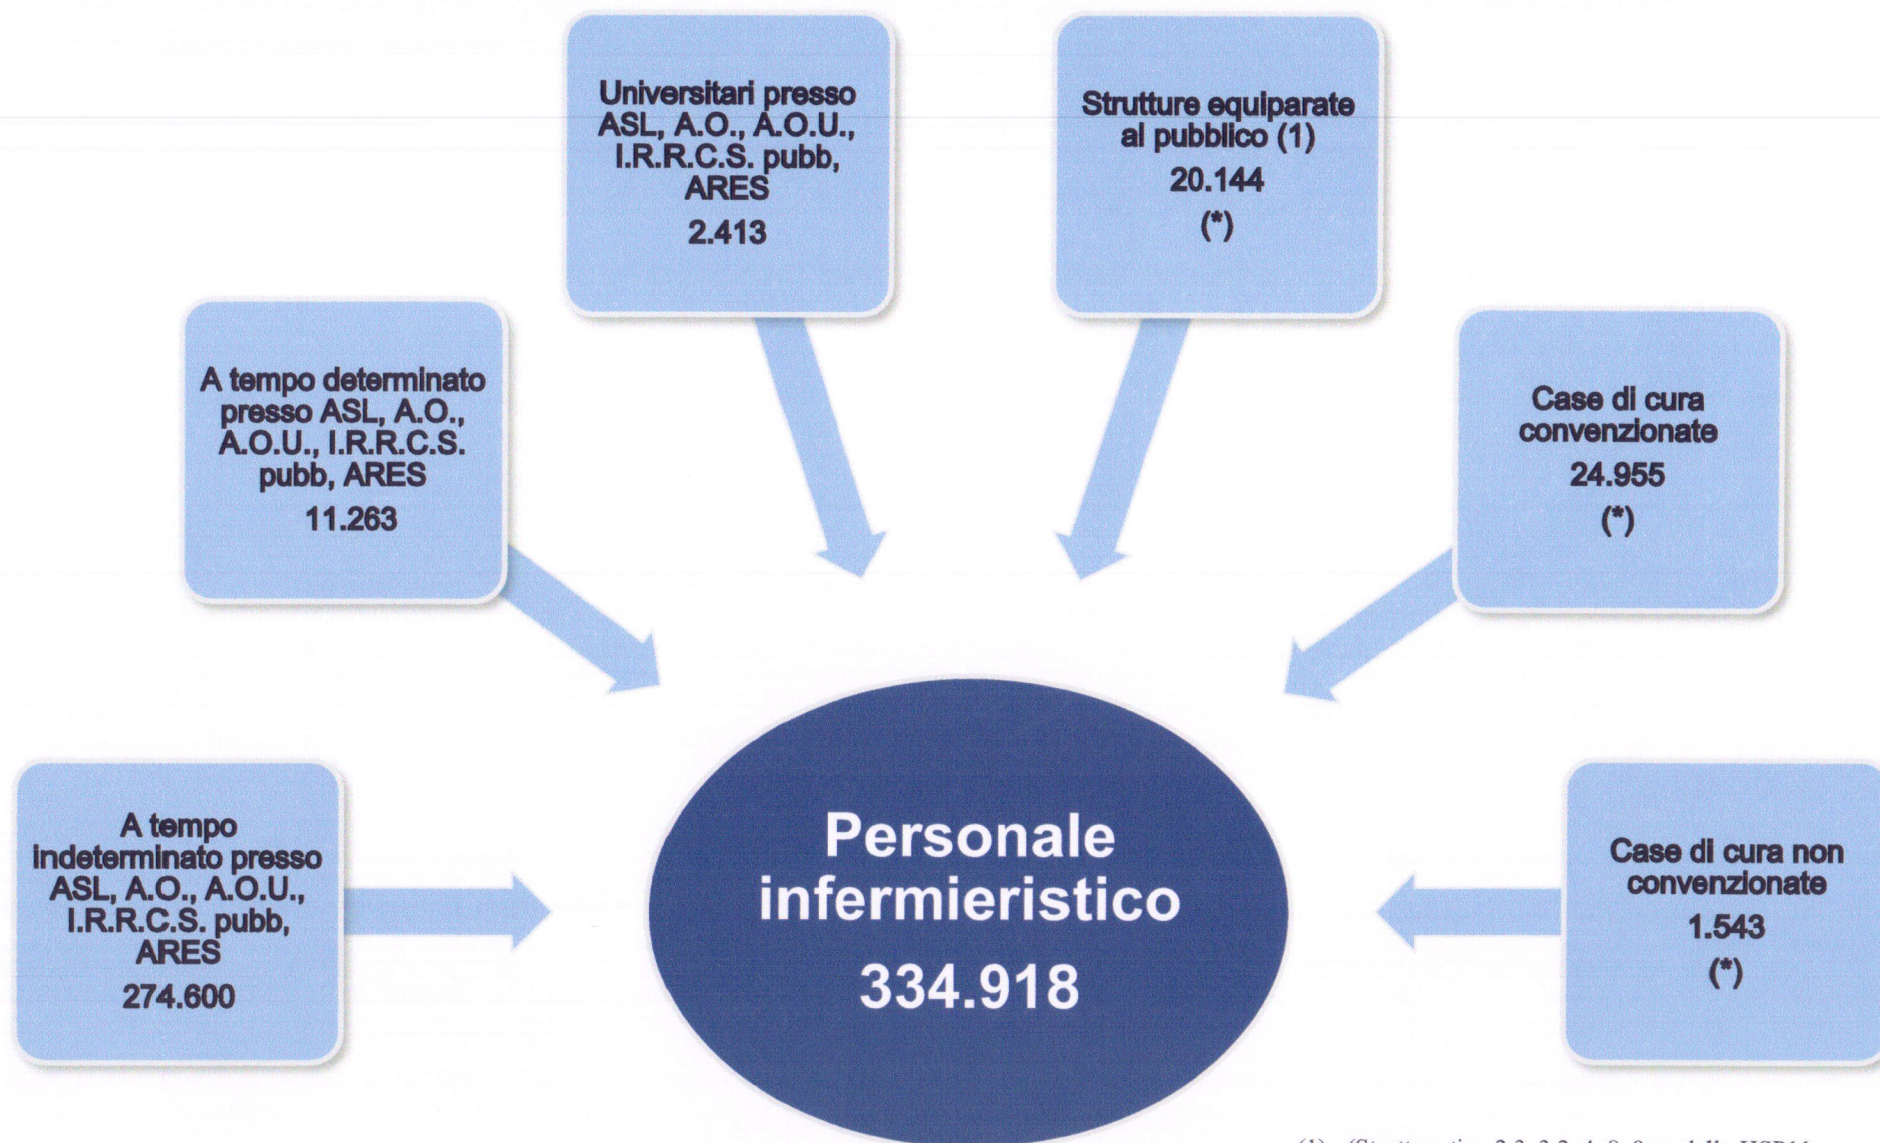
Universitari presso ASL, A.O., A.O.U., I.R.R.C.S. pubb, ARES
2.413

Strutture equiparate al pubblico (1)
20.144
(*)

A tempo determinato presso ASL, A.O., A.O.U., I.R.R.C.S. pubb, ARES
11.263

Case di cura convenzionate
24.955
(*)

A tempo indeterminato presso ASL, A.O., A.O.U., I.R.R.C.S. pubb, ARES
274.600

Personale infermieristico
334.918

Case di cura non convenzionate
1.543
(*)

(1) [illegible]